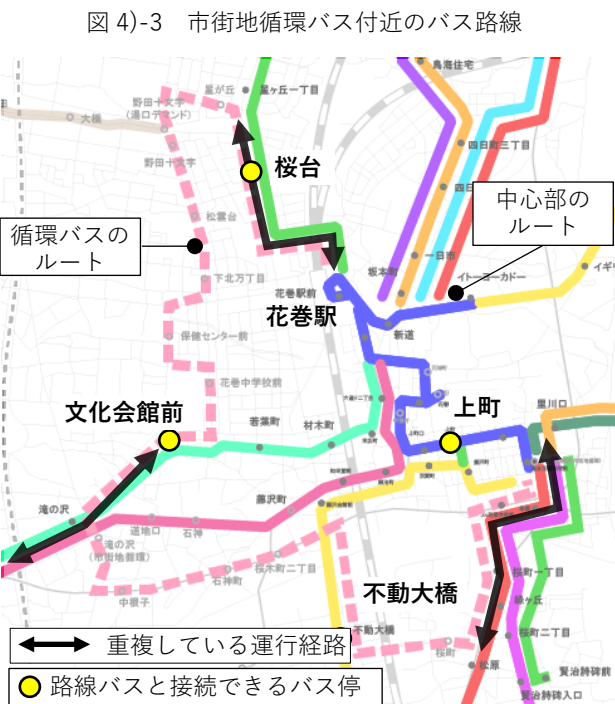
図 4)-3　市街地循環バス付近のバス路線

鳥海住宅

星が丘　星ヶ丘一丁目

野田十文字（湯口アテンド）

大橋

桜台

野田十文字

四日町三丁目

松園台

四日

循環バスの
ルート

中心部の
ルート

一日市

下北万丁目

坂本町

イトーヨーカドー

イギ

花巻駅前

花巻駅

新道

保健センター前

花巻中学校前

上町

文化会館前

若葉町

村木町

里川口

滝の沢

藤沢町

道地口

石神

滝の沢（市街地循環）

石神町

桜木町二丁目

中根子

桜町一丁目

緑ヶ丘

不動大橋

桜町二丁目

不動大橋

松原

賢治詩碑前

重複している運行経路

路線バスと接続できるバス停

賢治詩碑入口